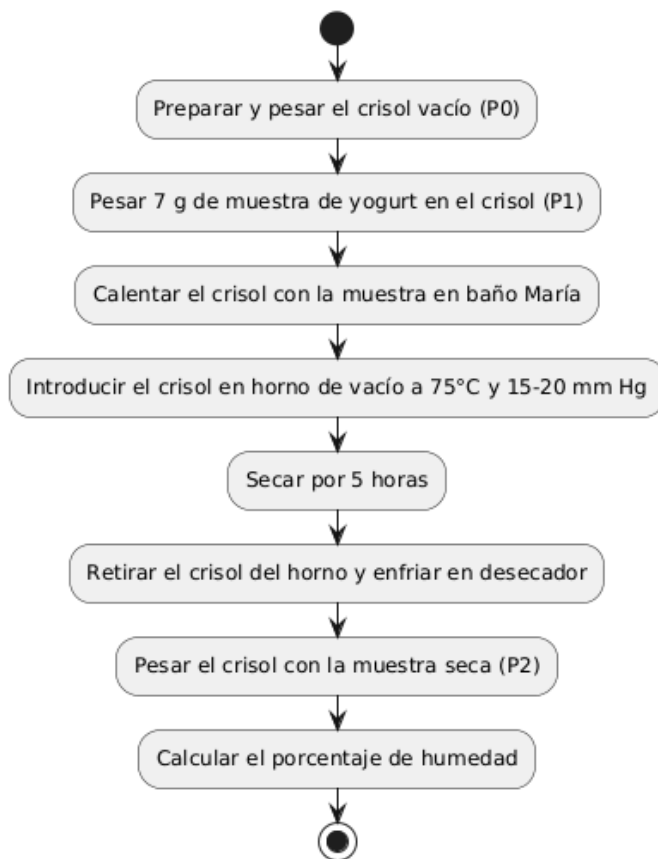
Preparar y pesar el crisol vacío (P0)

Pesar 7 g de muestra de yogurt en el crisol (P1)

Calentar el crisol con la muestra en baño María

Introducir el crisol en horno de vacío a 75°C y 15-20 mm Hg

Secar por 5 horas

Retirar el crisol del horno y enfriar en desecador

Pesar el crisol con la muestra seca (P2)

Calcular el porcentaje de humedad